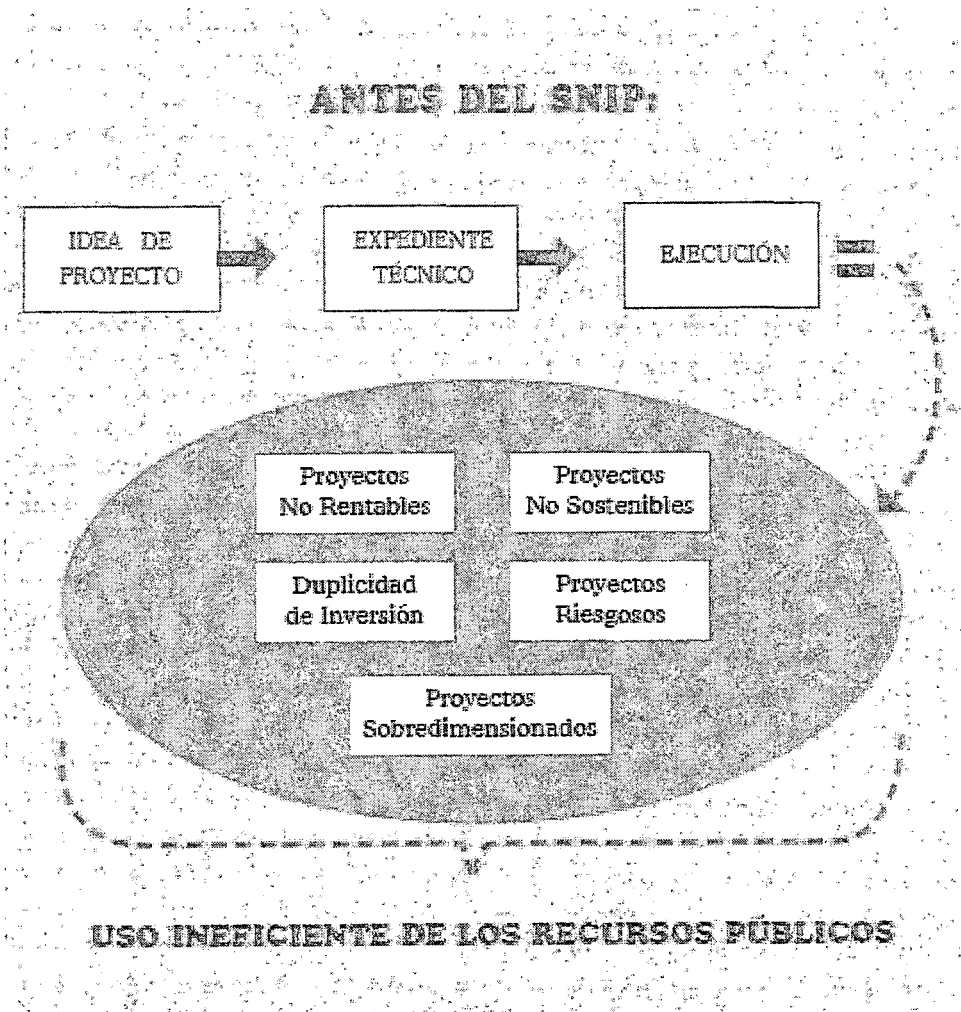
ANTES DEL SNIP:

IDEA DE PROYECTO

EXPEDIENTE TÉCNICO

EJECUCIÓN

Proyectos No Rentables

Proyectos No Sostenibles

Duplicidad de Inversión

Proyectos Riesgosos

Proyectos Sobredimensionados

USO INEFICIENTE DE LOS RECURSOS PÚBLICOS